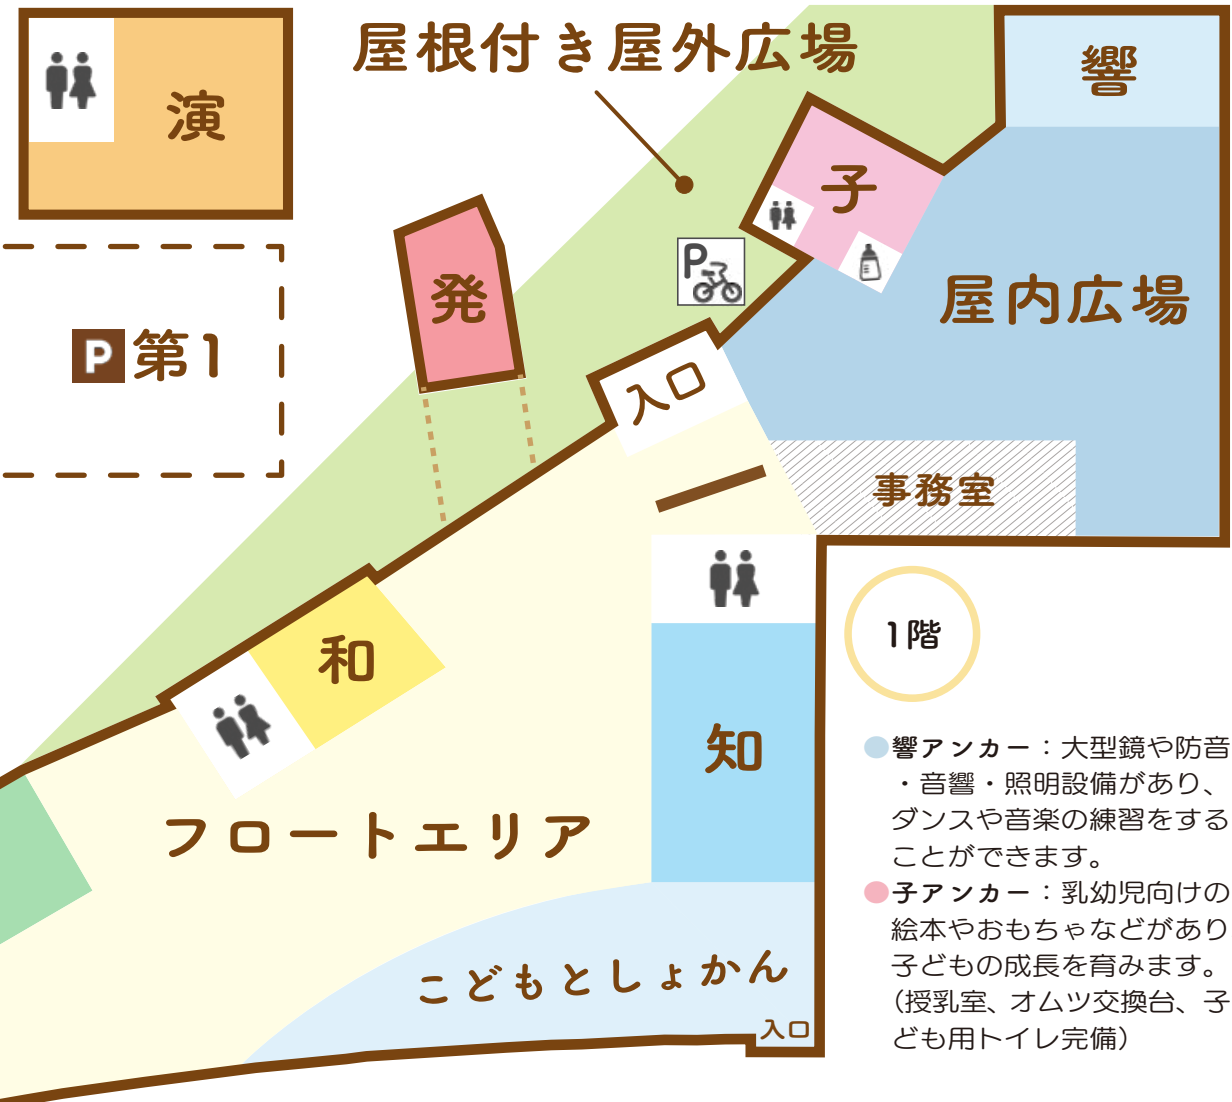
屋根付き屋外広場

演

P 第1

発

響

子

屋内広場

入口

事務室

和

知

1階

フロートエリア

こどもとしょかん

入口

響アンカー：大型鏡や防音・音響・照明設備があり、ダンスや音楽の練習をすることができます。
子アンカー：乳幼児向けの絵本やおもちゃなどがあり子どもの成長を育みます。（授乳室、オムツ交換台、子ども用トイレ完備）